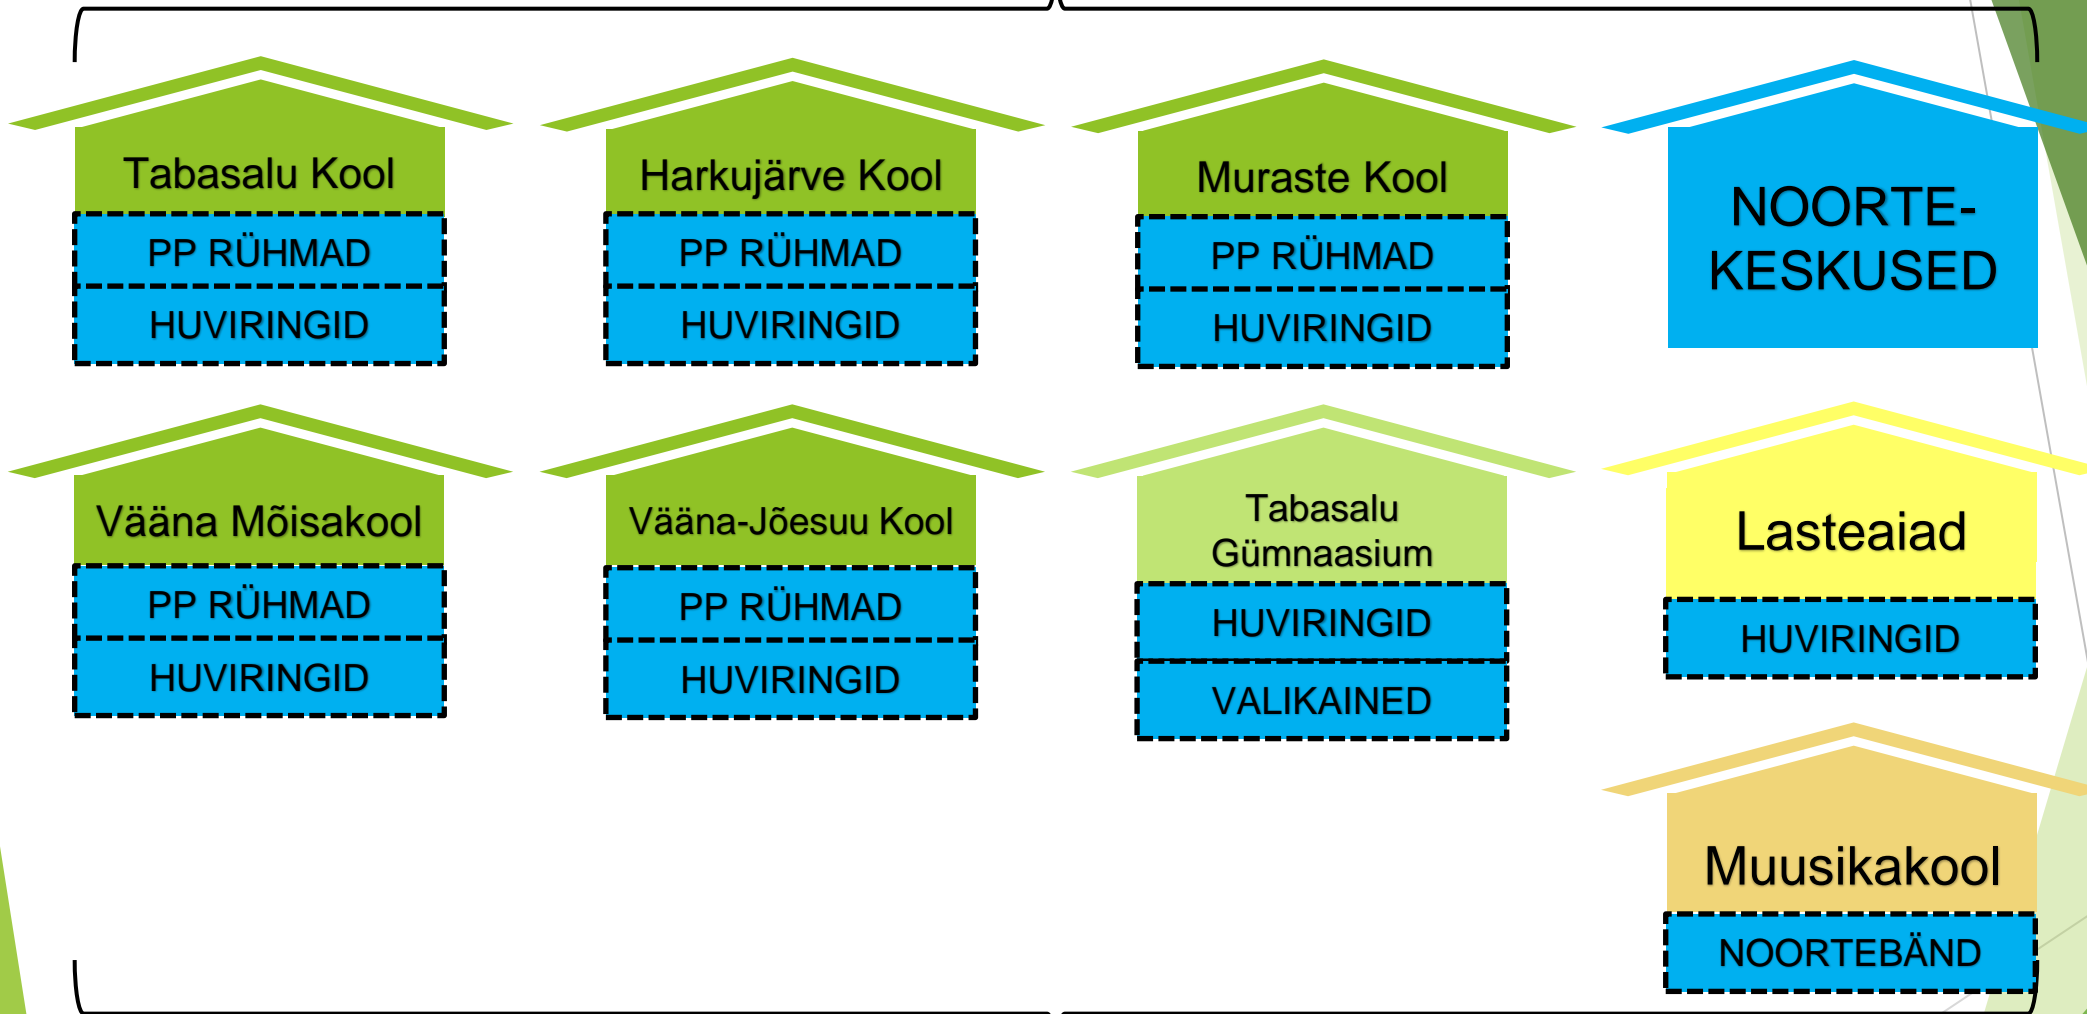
Tabasalu Kool
PP RÜHMAD
HUVIRINGID

Harkujärve Kool
PP RÜHMAD
HUVIRINGID

Muraste Kool
PP RÜHMAD
HUVIRINGID

NOORTE-KESKUSED

Vääna Mõisakool
PP RÜHMAD
HUVIRINGID

Vääna-Jõesuu Kool
PP RÜHMAD
HUVIRINGID

Tabasalu Gümnaasium
HUVIRINGID
VALIKAINED

Lasteaiad
HUVIRINGID

Muusikakool
NOORTEBÄND